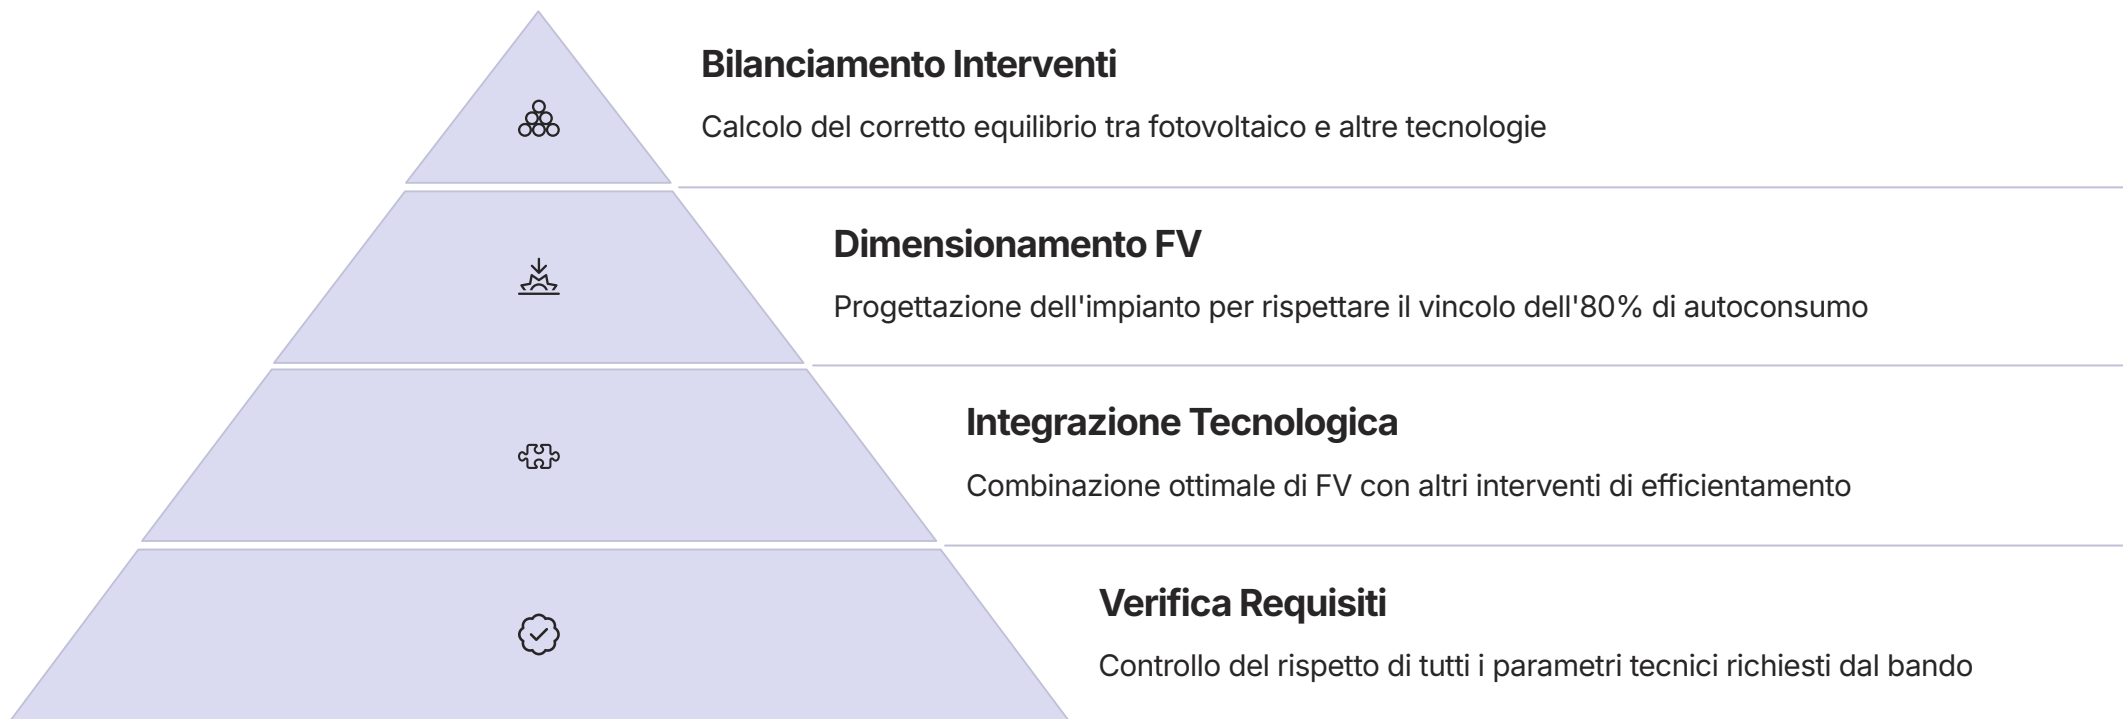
Bilanciamento Interventi

Calcolo del corretto equilibrio tra fotovoltaico e altre tecnologie

Dimensionamento FV

Progettazione dell'impianto per rispettare il vincolo dell'80% di autoconsumo

Integrazione Tecnologica

Combinazione ottimale di FV con altri interventi di efficientamento

Verifica Requisiti

Controllo del rispetto di tutti i parametri tecnici richiesti dal bando